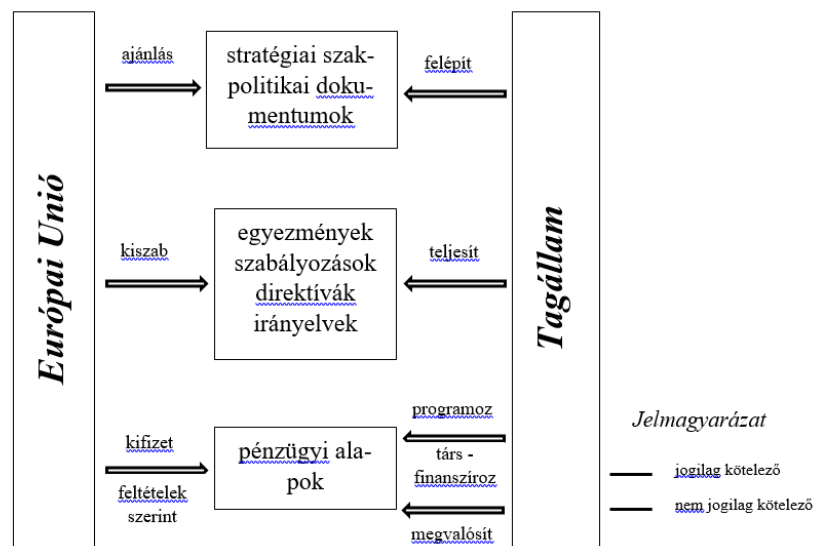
Európai Unió

ajánlás

stratégiai szakpolitikai dokumentumok

felépít

kiszab

egyezmények szabályozások direktívák irányelvek

teljesít

kifizet

feltételek szerint

pénzügyi alapok

programoz

társ - finanszíroz

megvalósít

Tagállam

Jelmagyarázat

jogilag kötelező

nem jogilag kötelező